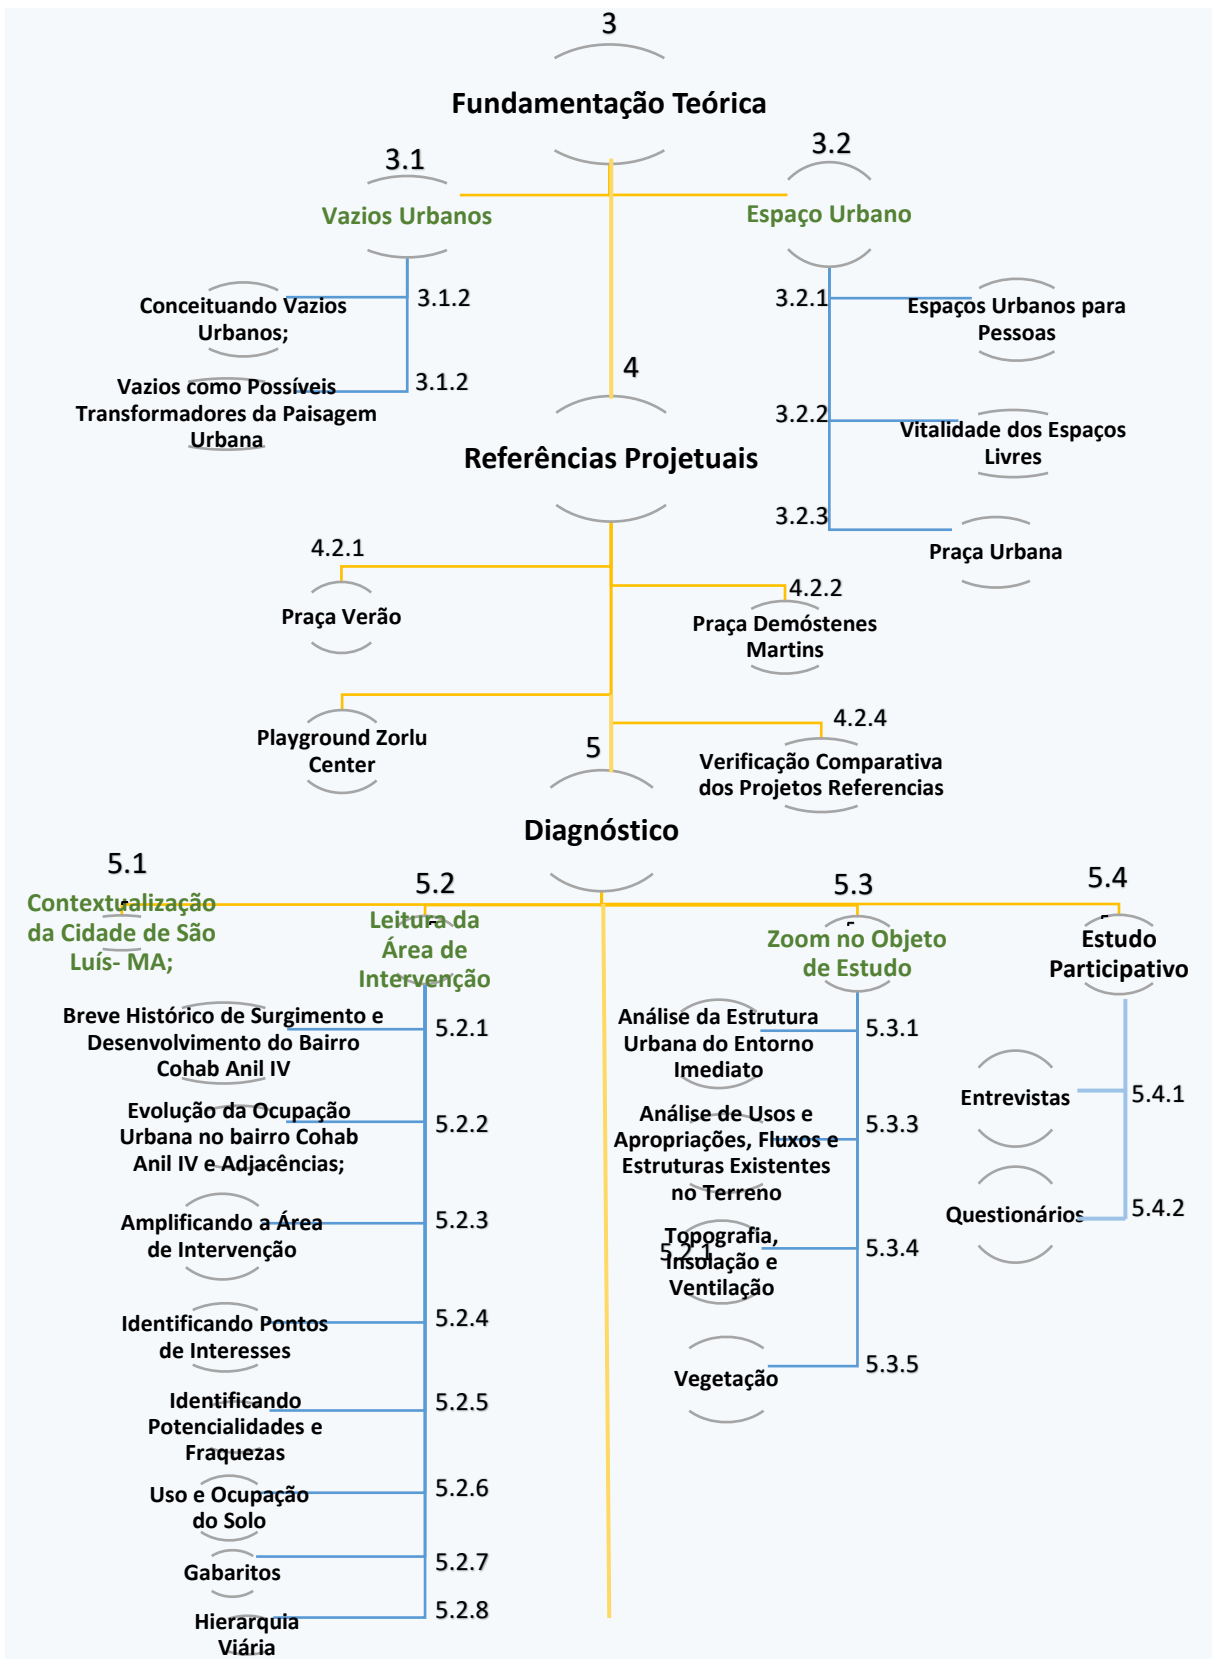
3

Fundamentação Teórica

3.1

Vazios Urbanos

3.2

Espaço Urbano

Conceituando Vazios Urbanos;

3.1.2

Vazios como Possíveis Transformadores da Paisagem Urbana

3.1.2

3.2.1

Espaços Urbanos para Pessoas

4

Referências Projetuais

3.2.2

Vitalidade dos Espaços Livres

3.2.3

Praça Urbana

4.2.1

Praça Verão

4.2.2

Praça Demóstenes Martins

Playground Zorlu Center

4.2.4

Verificação Comparativa dos Projetos Referencias

5

Diagnóstico

5.1

Contextualização da Cidade de São Luís- MA;

5.2

Leitura da Área de Intervenção

5.3

Zoom no Objeto de Estudo

5.4

Estudo Participativo

Breve Histórico de Surgimento e Desenvolvimento do Bairro Cohab Anil IV

5.2.1

Análise da Estrutura Urbana do Entorno Imediato

5.3.1

Entrevistas

5.4.1

Evolução da Ocupação Urbana no bairro Cohab Anil IV e Adjacências;

5.2.2

Análise de Usos e Apropriações, Fluxos e Estruturas Existentes no Terreno

5.3.3

Questionários

5.4.2

Amplificando a Área de Intervenção

5.2.3

Topografia, Insolação e Ventilação

5.2.1

5.3.4

Identificando Pontos de Interesses

5.2.4

Vegetação

5.3.5

Identificando Potencialidades e Fraquezas

5.2.5

Uso e Ocupação do Solo

5.2.6

Gabaritos

5.2.7

Hierarquia Viária

5.2.8